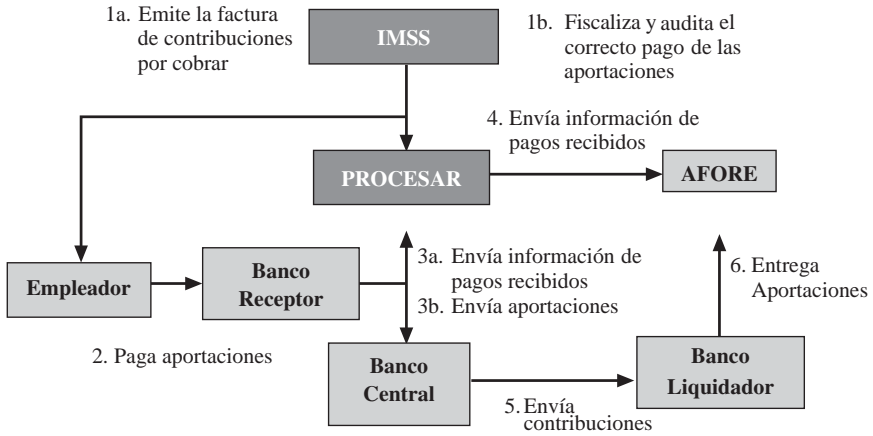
1a. Emite la factura de contribuciones por cobrar

IMSS

1b. Fiscaliza y audita el correcto pago de las aportaciones

4. Envía información de pagos recibidos

PROCESAR

AFORE

Empleador

Banco Receptor

3a. Envía información de pagos recibidos

3b. Envía aportaciones

6. Entrega Aportaciones

2. Paga aportaciones

Banco Central

Banco Liquidador

5. Envía contribuciones